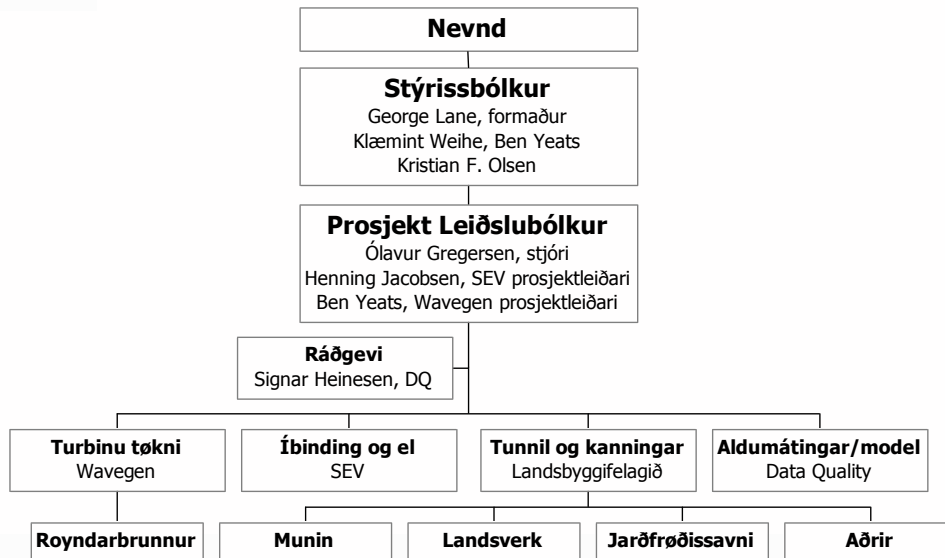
Nevnd

Stýrissbólkur
George Lane, formaður
Klæmint Weihe, Ben Yeats
Kristian F. Olsen

Prosjekt Leiðslubólkur
Ólavur Gregersen, stjóri
Henning Jacobsen, SEV prosjektleiðari
Ben Yeats, Wavegen prosjektleiðari

Ráðgevi
Signar Heinesen, DQ

Turbinu tøkni
Wavegen

Íbinding og el
SEV

Tunnil og kanningar
Landsbyggifelagið

Aldumátingar/model
Data Quality

Royndarbrunnur

Munin

Landsverk

Jarðfrøðissavni

Aðrir